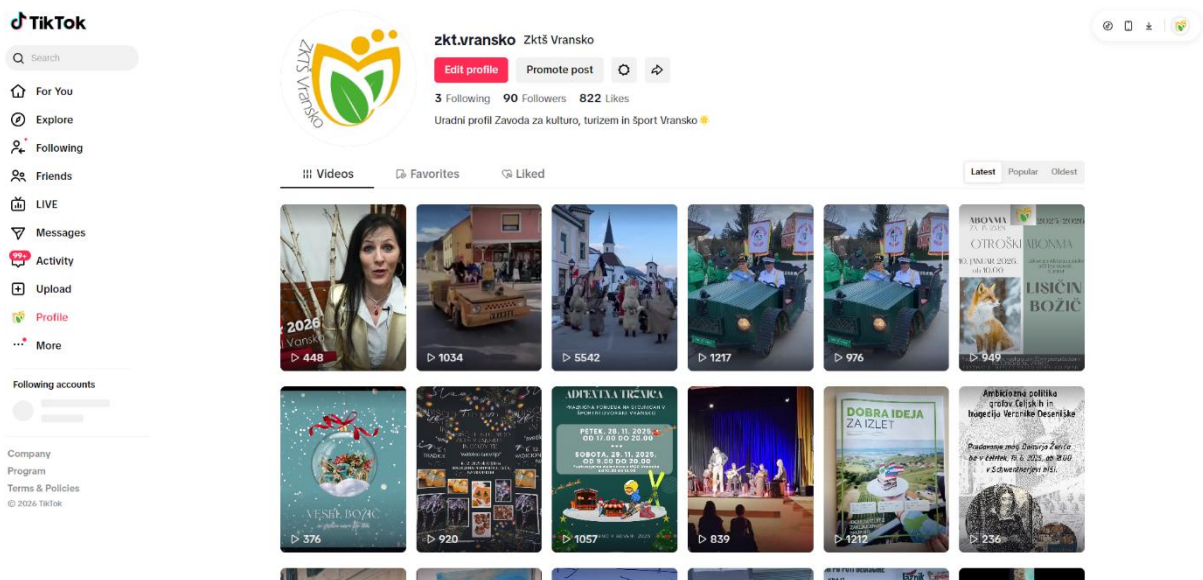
TikTok

Search

For You
Explore
Following
Friends
LIVE
Messages
99+
Activity
Upload
Profile
More

Following accounts

Company
Program
Terms & Policies
© 2026 TikTok

ZKTŠ Vransko

zkt.vransko Zktš Vransko

Edit profile
Promote post

3 Following 90 Followers 822 Likes

Uradni profil Zavoda za kulturo, turizem in šport Vransko

Videos
Favorites
Liked

Latest Popular Oldest

2026
Vransk
448

1034

5542

1217

976

ABONMA
OTROŠKI ABONMA
10. JANUAR 2026 ob 10.00
LISIČIN BOŽIČ
949

VESEL BOŽIČ
376

920

ADVENTNA TRŽNICA
PETEK, 28. 11. 2025, OD 17.00 DO 20.00
SOBOTA, 29. 11. 2025, OD 9.00 DO 20.00
1057

839

DOBRA IDEJA ZA IZLET
1212

Ambiciozna politika grofov Celjskih in tragedija Veronike Deseniške
Predavanje mag. Damijana Žerjala bo v četrtek, 19. 6. 2025, ob 18.00 v Schwentnerjevi hiši.
236